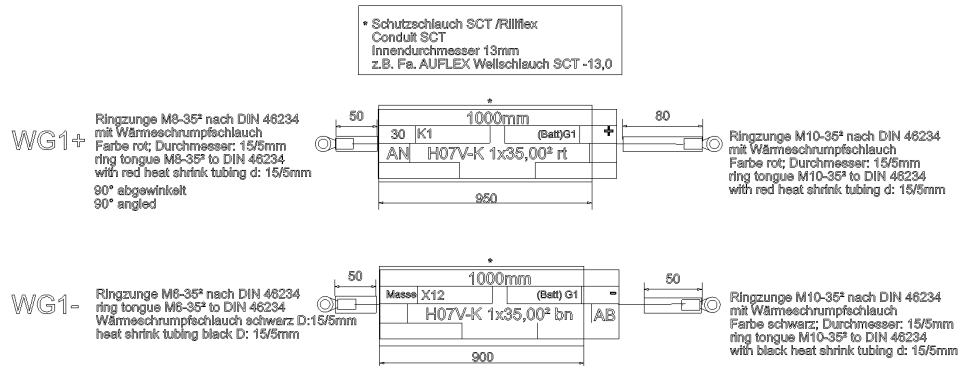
* Schutzschlauch SCT /Rillflex
Conduit SCT
Innendurchmesser 13mm
z.B. Fa. AUFLEX Wellschlauch SCT -13,0

WG1+

Ringzunge M8-35² nach DIN 46234
mit Wärmeschrumpfschlauch
Farbe rot; Durchmesser: 15/5mm
ring tongue M8-35² to DIN 46234
with red heat shrink tubing d: 15/5mm
90° abgewinkelt
90° angled

50

*

1000mm

30 K1

(Batt)G1

+

AN H07V-K 1x35,00² rt

950

80

Ringzunge M10-35² nach DIN 46234
mit Wärmeschrumpfschlauch
Farbe rot; Durchmesser: 15/5mm
ring tongue M10-35² to DIN 46234
with red heat shrink tubing d: 15/5mm

WG1-

Ringzunge M6-35² nach DIN 46234
ring tongue M6-35² to DIN 46234
Wärmeschrumpfschlauch schwarz D:15/5mm
heat shrink tubing black D: 15/5mm

50

*

1000mm

Masse X12

(Batt) G1

-

H07V-K 1x35,00² bn

AB

900

50

Ringzunge M10-35² nach DIN 46234
mit Wärmeschrumpfschlauch
Farbe schwarz; Durchmesser: 15/5mm
ring tongue M10-35² to DIN 46234
with black heat shrink tubing d: 15/5mm